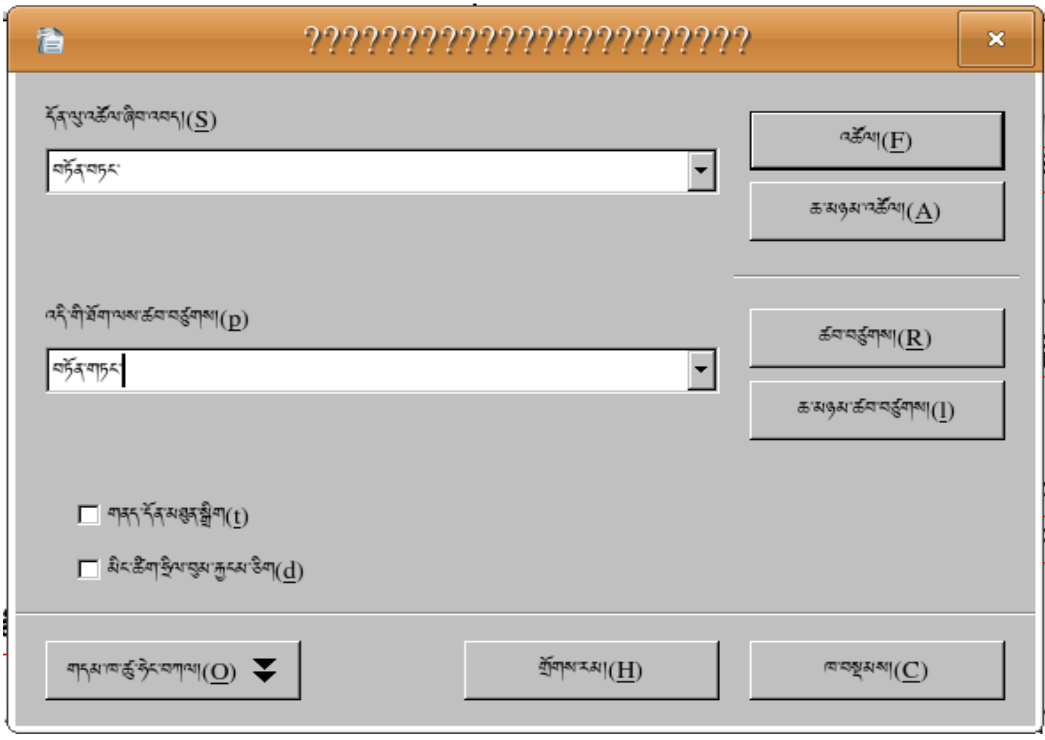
??????????????????????

དོན་ཚིག་འཚོལ་ཞིབ་འབད།(S)

བསྒྲིན་གཏང་

འཚོལ།(F)

ཆ་མཉམ་འཚོལ།(A)

འདི་གི་ཐོག་ལས་ཚབ་བཙུགས།(p)

བསྒྲིན་གཏང་

ཚབ་བཙུགས།(R)

ཆ་མཉམ་ཚབ་བཙུགས།(l)

གནད་དོན་མཐུན་སྒྲིག(t)

མིང་ཚིག་ཧྲིལ་བུམ་རྐྱངམ་ཅིག(d)

གདམ་ཁ་ཚུ་ཧེང་བཀལ།(O)

གྲོགས་རམ།(H)

ཁ་བསྡམས།(C)